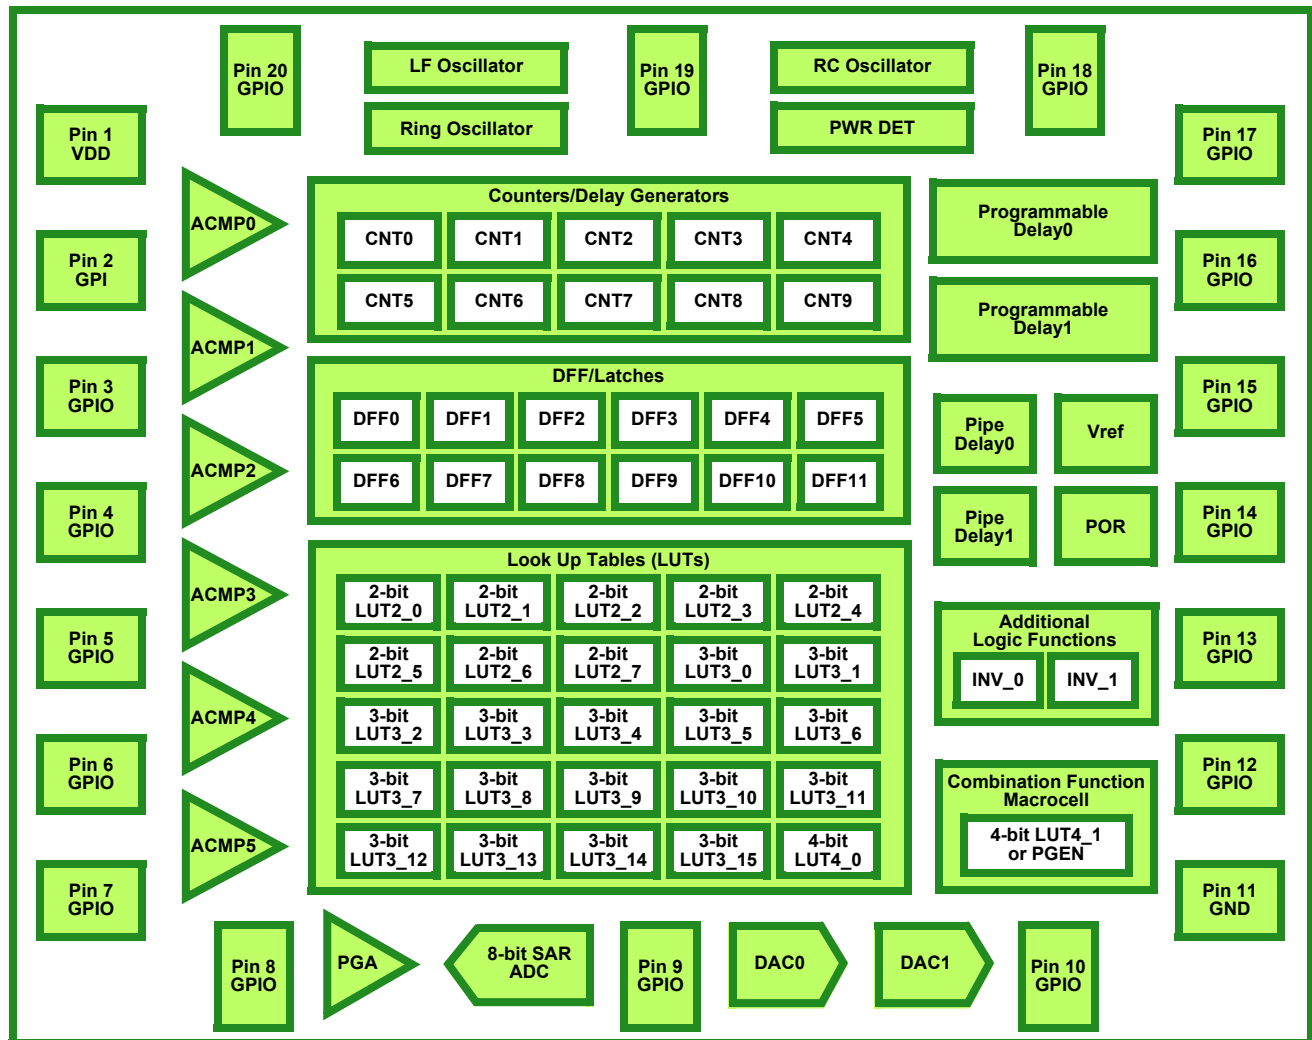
Pin 20
GPIO

LF Oscillator

Ring Oscillator

Pin 19
GPIO

RC Oscillator

PWR DET

Pin 18
GPIO

Pin 1
VDD

Pin 17
GPIO

ACMP0

Counters/Delay Generators

| CNT0 | CNT1 | CNT2 | CNT3 | CNT4 |
|---|---|---|---|---|
| CNT5 | CNT6 | CNT7 | CNT8 | CNT9 |

Programmable Delay0

Pin 2
GPI

Pin 16
GPIO

Programmable Delay1

ACMP1

Pin 3
GPIO

DFF/Latches

| DFF0 | DFF1 | DFF2 | DFF3 | DFF4 | DFF5 |
|---|---|---|---|---|---|
| DFF6 | DFF7 | DFF8 | DFF9 | DFF10 | DFF11 |

Pin 15
GPIO

Pipe Delay0

Vref

ACMP2

Pin 4
GPIO

Pipe Delay1

POR

Pin 14
GPIO

ACMP3

Look Up Tables (LUTs)

| 2-bit LUT2_0 | 2-bit LUT2_1 | 2-bit LUT2_2 | 2-bit LUT2_3 | 2-bit LUT2_4 |
|---|---|---|---|---|
| 2-bit LUT2_5 | 2-bit LUT2_6 | 2-bit LUT2_7 | 3-bit LUT3_0 | 3-bit LUT3_1 |
| 3-bit LUT3_2 | 3-bit LUT3_3 | 3-bit LUT3_4 | 3-bit LUT3_5 | 3-bit LUT3_6 |
| 3-bit LUT3_7 | 3-bit LUT3_8 | 3-bit LUT3_9 | 3-bit LUT3_10 | 3-bit LUT3_11 |
| 3-bit LUT3_12 | 3-bit LUT3_13 | 3-bit LUT3_14 | 3-bit LUT3_15 | 4-bit LUT4_0 |

Pin 5
GPIO

Additional Logic Functions

INV_0

INV_1

Pin 13
GPIO

ACMP4

Pin 6
GPIO

Combination Function Macrocell

4-bit LUT4_1 or PGEN

Pin 12
GPIO

ACMP5

Pin 7
GPIO

Pin 11
GND

Pin 8
GPIO

PGA

8-bit SAR ADC

Pin 9
GPIO

DAC0

DAC1

Pin 10
GPIO